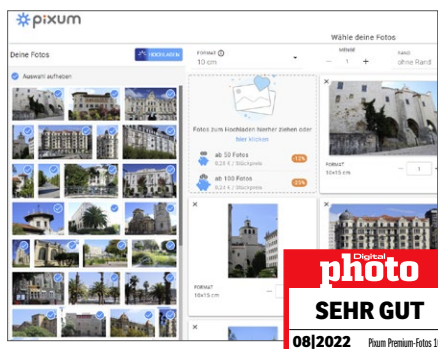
pixum

Wähle deine Fotos

Deine Fotos

HOCHLADEN

Auswahl aufheben

FORMAT
10 cm

MENGE
− 1 +

RAND
ohne Rand

Fotos zum Hochladen hierher ziehen oder
hier klicken

ab 50 Fotos
0,24 € / Stückpreis
-12%

ab 100 Fotos
0,22 € / Stückpreis
-21%

FORMAT
10x15 cm

− 1

FORMAT
10x15 cm

Digital
photo

SEHR GUT

08|2022 Pixum Premium-Fotos 1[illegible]